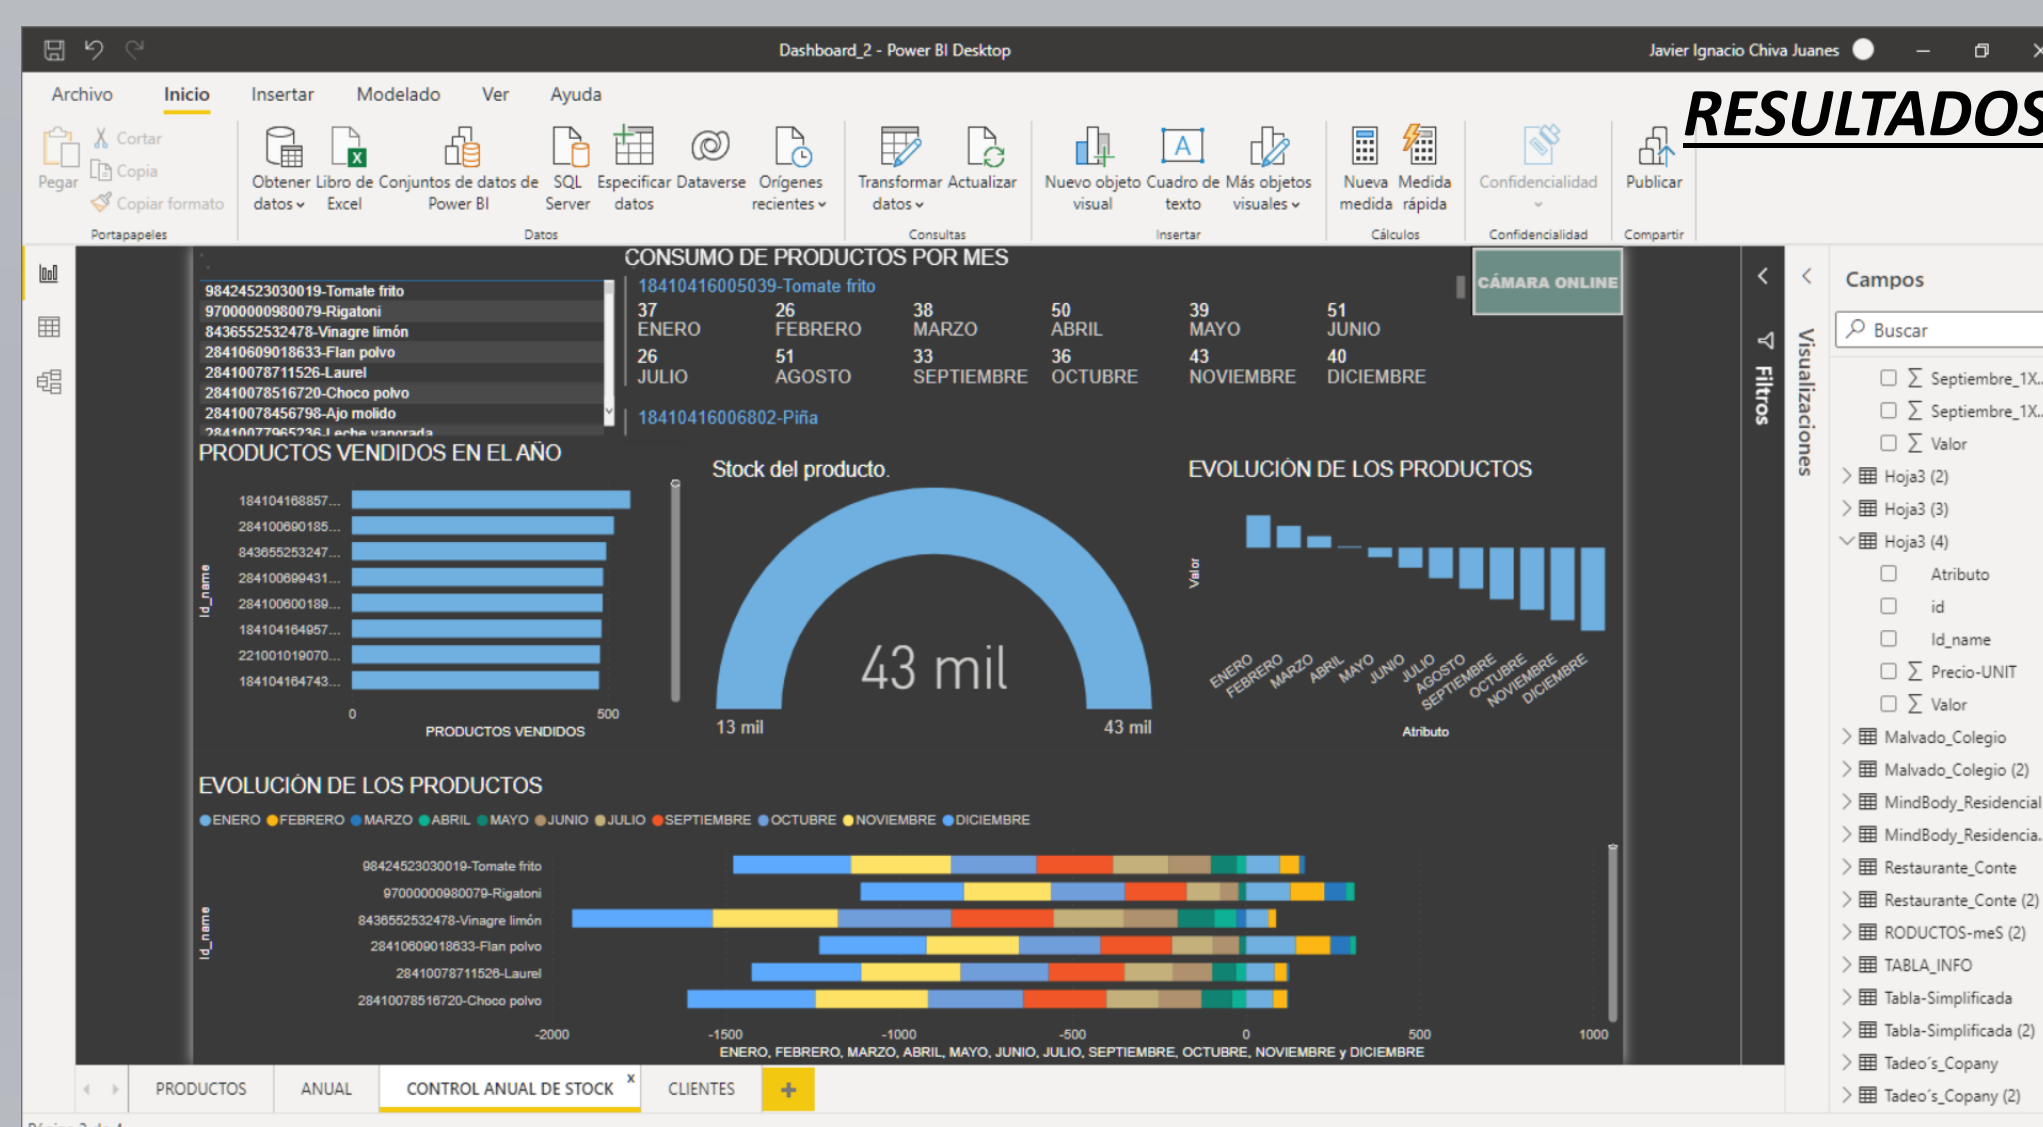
Dashboard_2 - Power BI Desktop
Javier Ignacio Chiva Juanes

Archivo Inicio Insertar Modelado Ver Ayuda

RESULTADOS

Pegar
Cortar
Copia
Copiar formato
Portapapeles
Obtener datos
Libro de Excel
Conjuntos de datos de Power BI
SQL Server
Especificar datos
Dataverse
Orígenes recientes
Datos
Transformar datos
Actualizar
Consultas
Nuevo objeto visual
Cuadro de texto
Más objetos visuales
Insertar
Nueva medida
Medida rápida
Cálculos
Confidencialidad
Confidencialidad
Publicar
Compartir

98424523030019-Tomate frito
97000000980079-Rigatoni
8436552532478-Vinagre limón
28410609018633-Flan polvo
28410078711526-Laurel
28410078516720-Choco polvo
28410078456798-Ajo molido
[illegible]

CONSUMO DE PRODUCTOS POR MES
18410416005039-Tomate frito
37 ENERO
26 FEBRERO
38 MARZO
50 ABRIL
39 MAYO
51 JUNIO
26 JULIO
51 AGOSTO
33 SEPTIEMBRE
36 OCTUBRE
43 NOVIEMBRE
40 DICIEMBRE
18410416006802-Piña

CÁMARA ONLINE

PRODUCTOS VENDIDOS EN EL AÑO
184104168857...
284100690185...
843655253247...
284100699431...
284100600189...
184104164957...
221001019070...
184104164743...
Id_name
0
500
PRODUCTOS VENDIDOS

Stock del producto.
43 mil
13 mil
43 mil

EVOLUCIÓN DE LOS PRODUCTOS
Valor
ENERO FEBRERO MARZO ABRIL MAYO JUNIO JULIO AGOSTO SEPTIEMBRE OCTUBRE NOVIEMBRE DICIEMBRE
Atributo

EVOLUCIÓN DE LOS PRODUCTOS
ENERO FEBRERO MARZO ABRIL MAYO JUNIO JULIO SEPTIEMBRE OCTUBRE NOVIEMBRE DICIEMBRE
98424523030019-Tomate frito
97000000980079-Rigatoni
8436552532478-Vinagre limón
28410609018633-Flan polvo
28410078711526-Laurel
28410078516720-Choco polvo
Id_name
-2000
-1500
-1000
-500
0
500
1000
ENERO, FEBRERO, MARZO, ABRIL, MAYO, JUNIO, JULIO, SEPTIEMBRE, OCTUBRE, NOVIEMBRE y DICIEMBRE

PRODUCTOS
ANUAL
CONTROL ANUAL DE STOCK
CLIENTES
+

Filtros
Visualizaciones

Campos
Buscar
Septiembre_1X...
Septiembre_1X...
Valor
Hoja3 (2)
Hoja3 (3)
Hoja3 (4)
Atributo
id
Id_name
Precio-UNIT
Valor
Malvado_Colegio
Malvado_Colegio (2)
MindBody_Residencial
MindBody_Residencia...
Restaurante_Conte
Restaurante_Conte (2)
RODUCTOS-meS (2)
TABLA_INFO
Tabla-Simplificada
Tabla-Simplificada (2)
Tadeo's_Copany
Tadeo's_Copany (2)